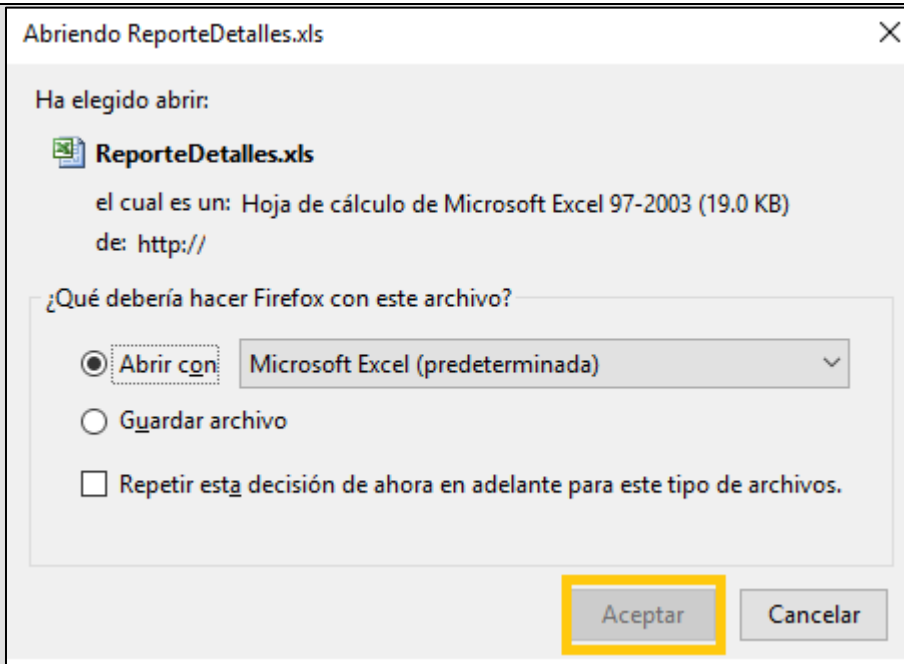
Abriendo ReporteDetalles.xls

Ha elegido abrir:

ReporteDetalles.xls

el cual es un: Hoja de cálculo de Microsoft Excel 97-2003 (19.0 KB)

de: http://

¿Qué debería hacer Firefox con este archivo?

Abrir con Microsoft Excel (predeterminada)

Guardar archivo

Repetir esta decisión de ahora en adelante para este tipo de archivos.

Aceptar Cancelar